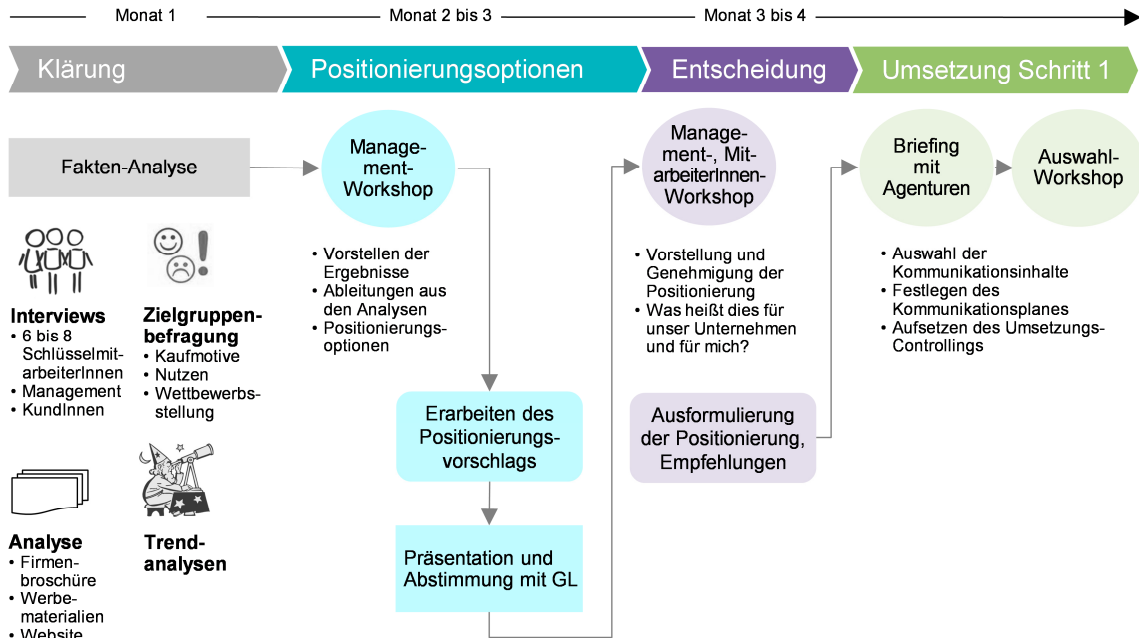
Monat 1 — Monat 2 bis 3 — Monat 3 bis 4

Klärung

Positionierungsoptionen

Entscheidung

Umsetzung Schritt 1

Fakten-Analyse

Interviews
• 6 bis 8 Schlüsselmit­arbeiterInnen
• Management
• KundInnen

Zielgruppen­befragung
• Kaufmotive
• Nutzen
• Wettbewerbs­stellung

Analyse
• Firmen­broschüre
• Werbe­materialien
• Website

Trend­analysen

Manage­ment-Workshop

• Vorstellen der Ergebnisse
• Ableitungen aus den Analysen
• Positionierungs­optionen

Erarbeiten des Positionierungs­vorschlags

Präsentation und Abstimmung mit GL

Manage­ment-, Mit­arbeiterInnen-Workshop

• Vorstellung und Genehmigung der Positionierung
• Was heißt dies für unser Unternehmen und für mich?

Ausformulierung der Positionierung, Empfehlungen

Briefing mit Agenturen

Auswahl-Workshop

• Auswahl der Kommunikationsinhalte
• Festlegen des Kommunikationsplanes
• Aufsetzen des Umsetzungs-Controllings